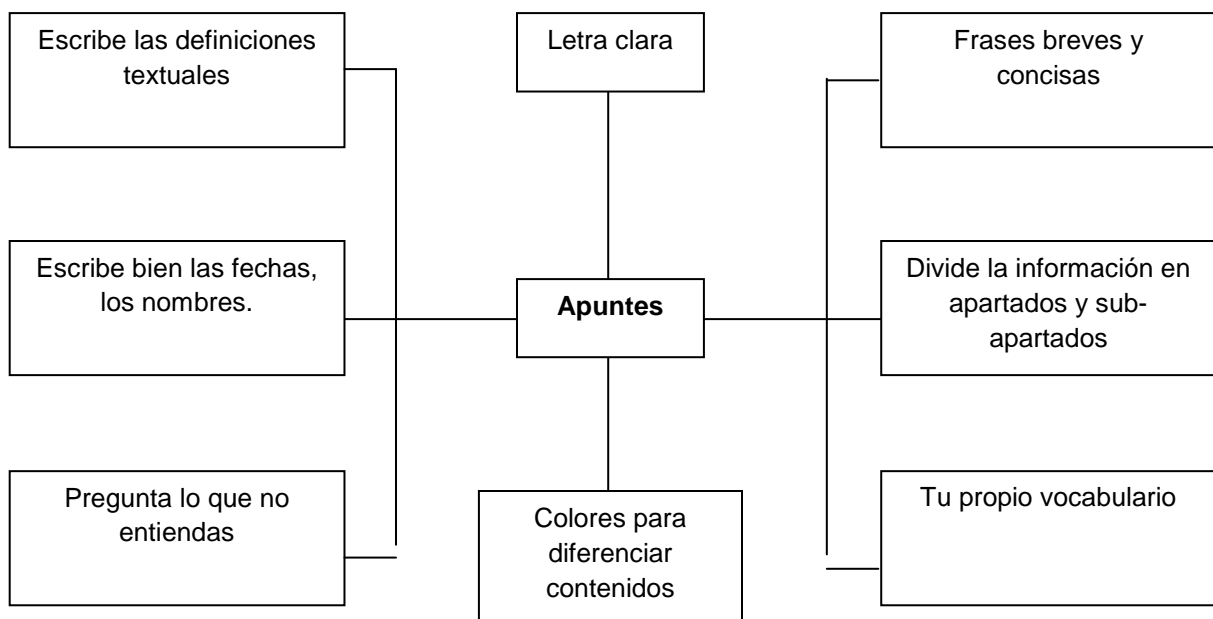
Escribe las definiciones textuales

Letra clara

Frases breves y concisas

Escribe bien las fechas, los nombres.

**Apuntes**

Divide la información en apartados y subapartados

Pregunta lo que no entiendas

Colores para diferenciar contenidos

Tu propio vocabulario